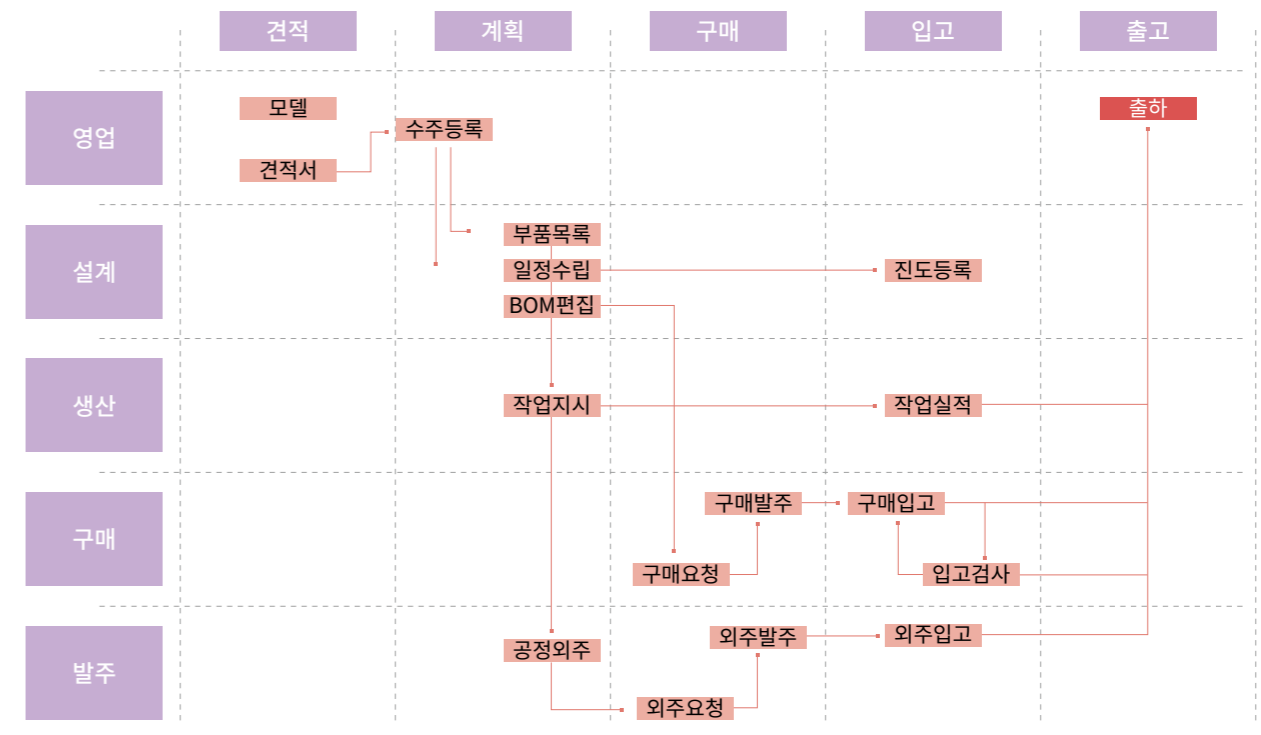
견적
계획
구매
입고
출고

영업
모델
견적서
수주등록
출하

설계
부품목록
일정수립
BOM편집
진도등록

생산
작업지시
작업실적

구매
구매발주
구매입고
구매요청
입고검사

발주
외주발주
외주입고
공정외주
외주요청